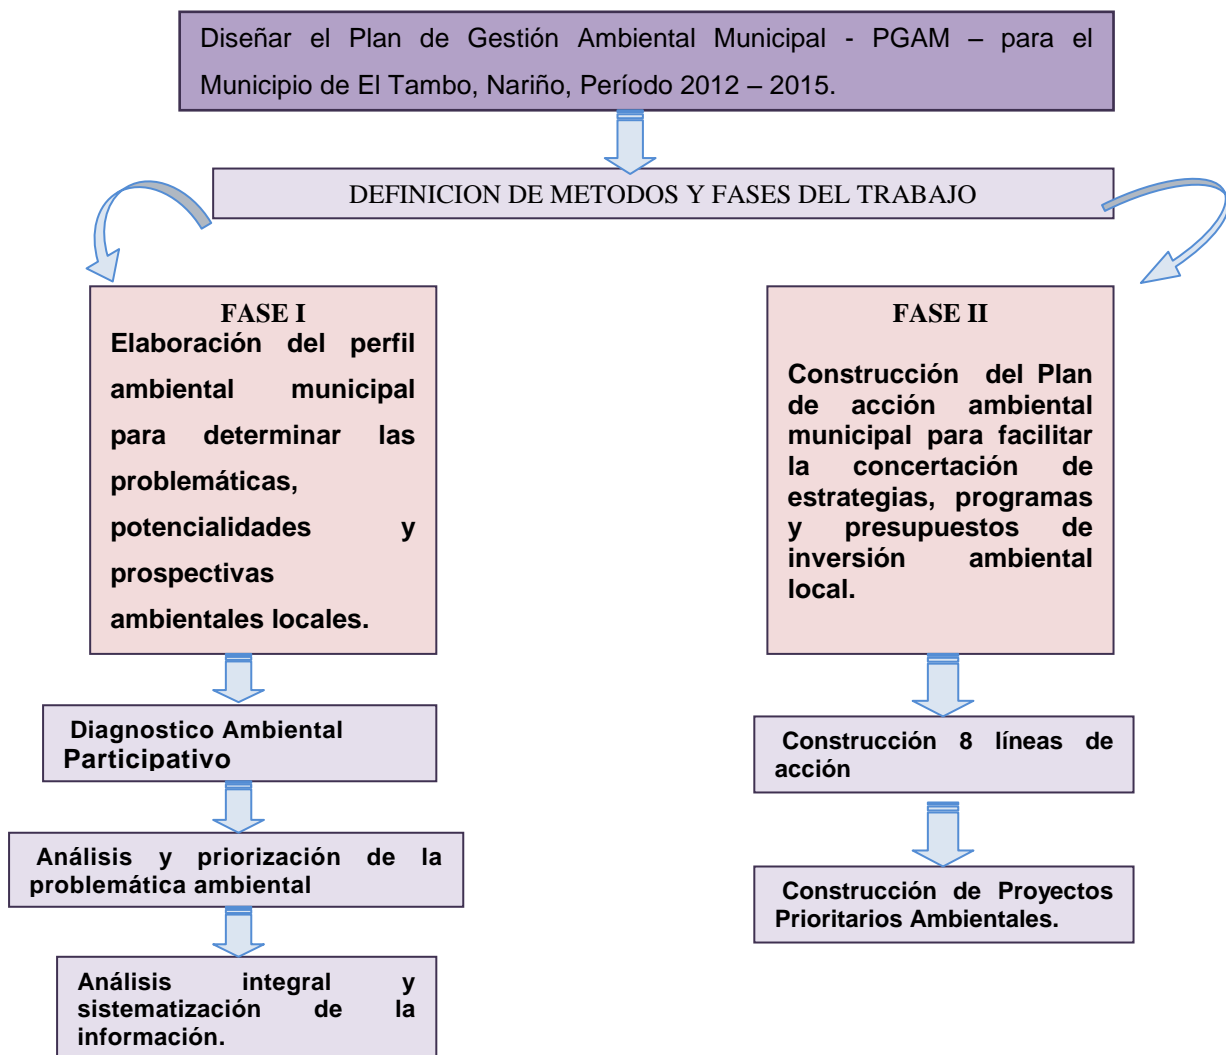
Diseñar el Plan de Gestión Ambiental Municipal - PGAM – para el Municipio de El Tambo, Nariño, Período 2012 – 2015.

DEFINICION DE METODOS Y FASES DEL TRABAJO

FASE I
Elaboración del perfil ambiental municipal para determinar las problemáticas, potencialidades y prospectivas ambientales locales.

Diagnostico Ambiental Participativo

Análisis y priorización de la problemática ambiental

Análisis integral y sistematización de la información.

FASE II
Construcción del Plan de acción ambiental municipal para facilitar la concertación de estrategias, programas y presupuestos de inversión ambiental local.

Construcción 8 líneas de acción

Construcción de Proyectos Prioritarios Ambientales.